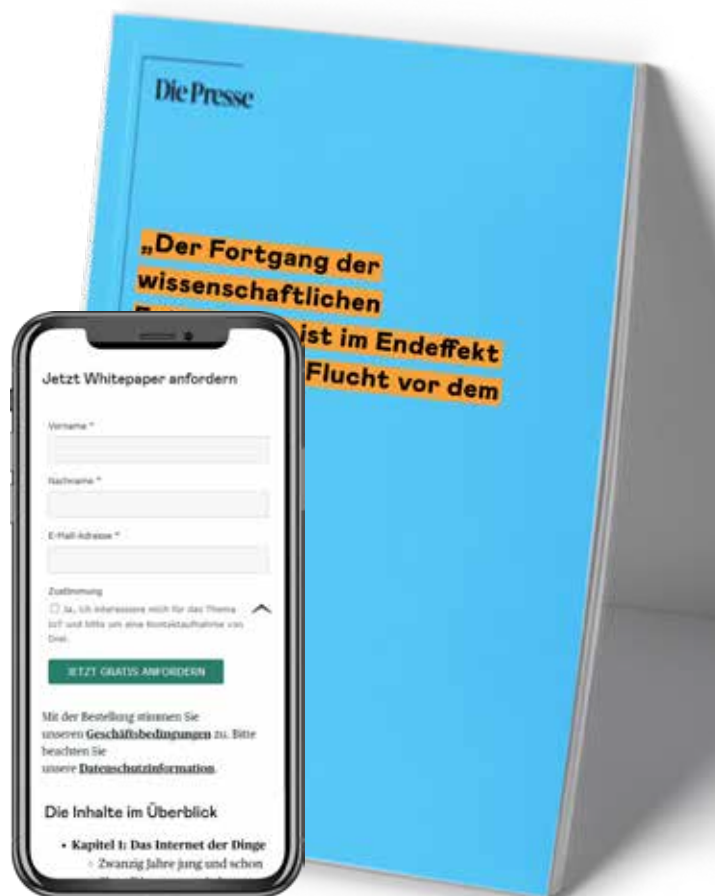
Die Presse

„Der Fortgang der wissenschaftlichen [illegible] ist im Endeffekt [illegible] Flucht vor dem

Jetzt Whitepaper anfordern

Vorname *

Nachname *

E-Mail-Adresse *

Zustimmung

Ja, ich interessiere mich für das Thema IoT und bitte um eine Kontaktaufnahme von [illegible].

JETZT GRATIS ANFORDERN

Mit der Bestellung stimmen Sie unseren Geschäftsbedingungen zu. Bitte beachten Sie unsere Datenschutzinformation.

Die Inhalte im Überblick

• Kapitel 1: Das Internet der Dinge
◦ Zwanzig Jahre jung und schon
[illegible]